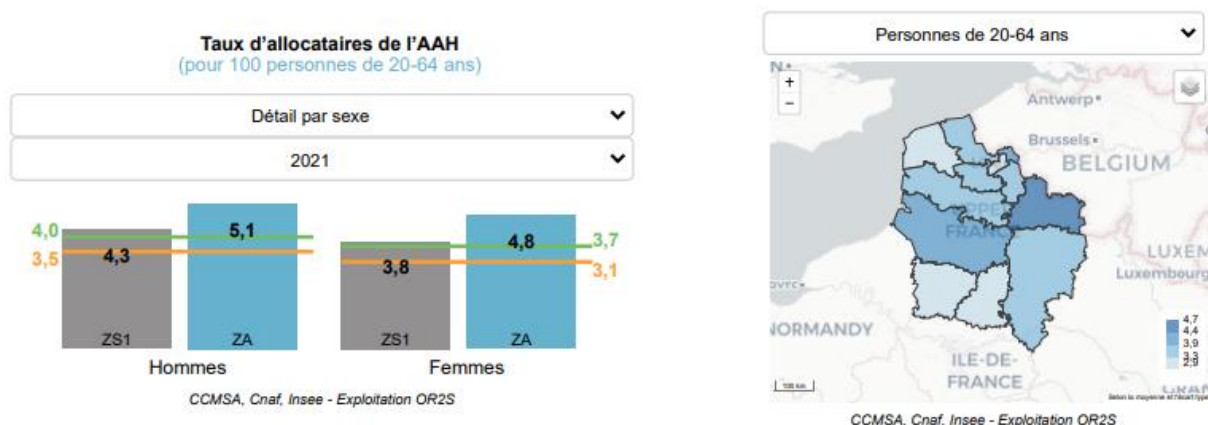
Taux d'allocataires de l'AAH
(pour 100 personnes de 20-64 ans)

Détail par sexe

2021

4,0
3,5
4,3
5,1
ZS1
ZA
Hommes

4,8
3,7
3,8
3,1
ZS1
ZA
Femmes

CCMSA, Cnaf, Insee - Exploitation OR2S

Personnes de 20-64 ans

+
−
Antwerp
Brussels
BELGIUM
LUXEM
Luxembourg
NORMANDY
ILE-DE-FRANCE
FRANCE
4,7
4,4
3,9
3,3
2,9

CCMSA, Cnaf, Insee - Exploitation OR2S